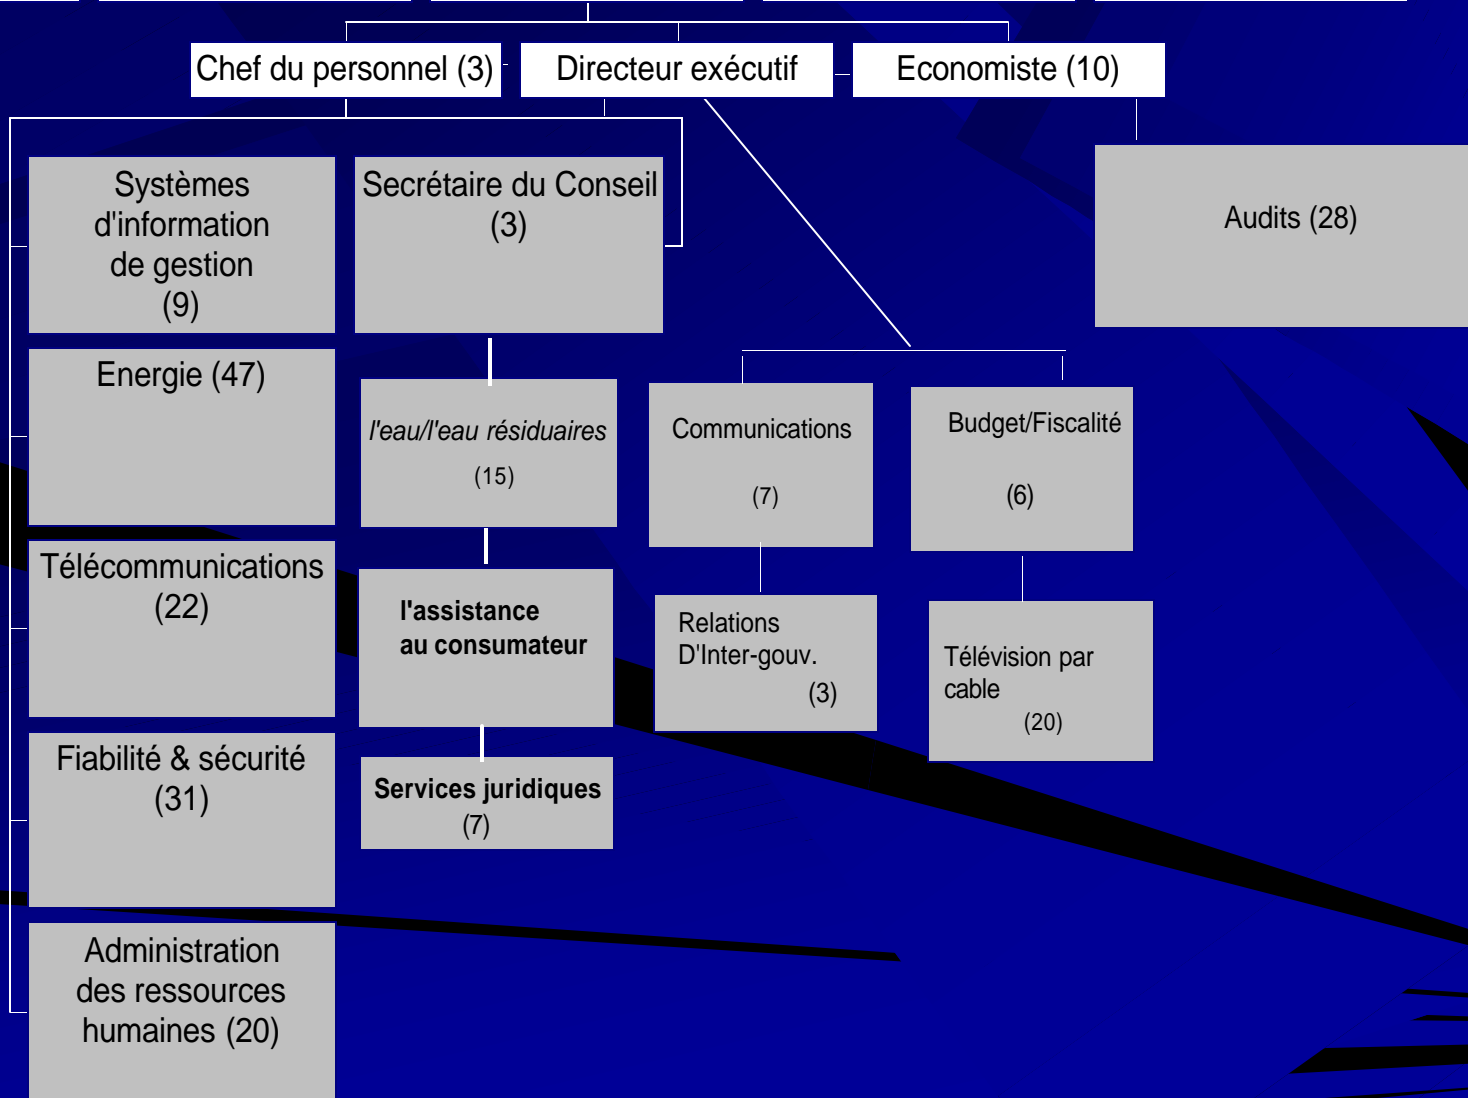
Chef du personnel (3)

Directeur exécutif

Economiste (10)

Systèmes d'information de gestion (9)

Secrétaire du Conseil (3)

Audits (28)

Energie (47)

l'eau/l'eau résiduaires (15)

Communications (7)

Budget/Fiscalité (6)

Télécommunications (22)

l'assistance au consumateur

Relations D'Inter-gouv. (3)

Télévision par cable (20)

Fiabilité & sécurité (31)

Services juridiques (7)

Administration des ressources humaines (20)